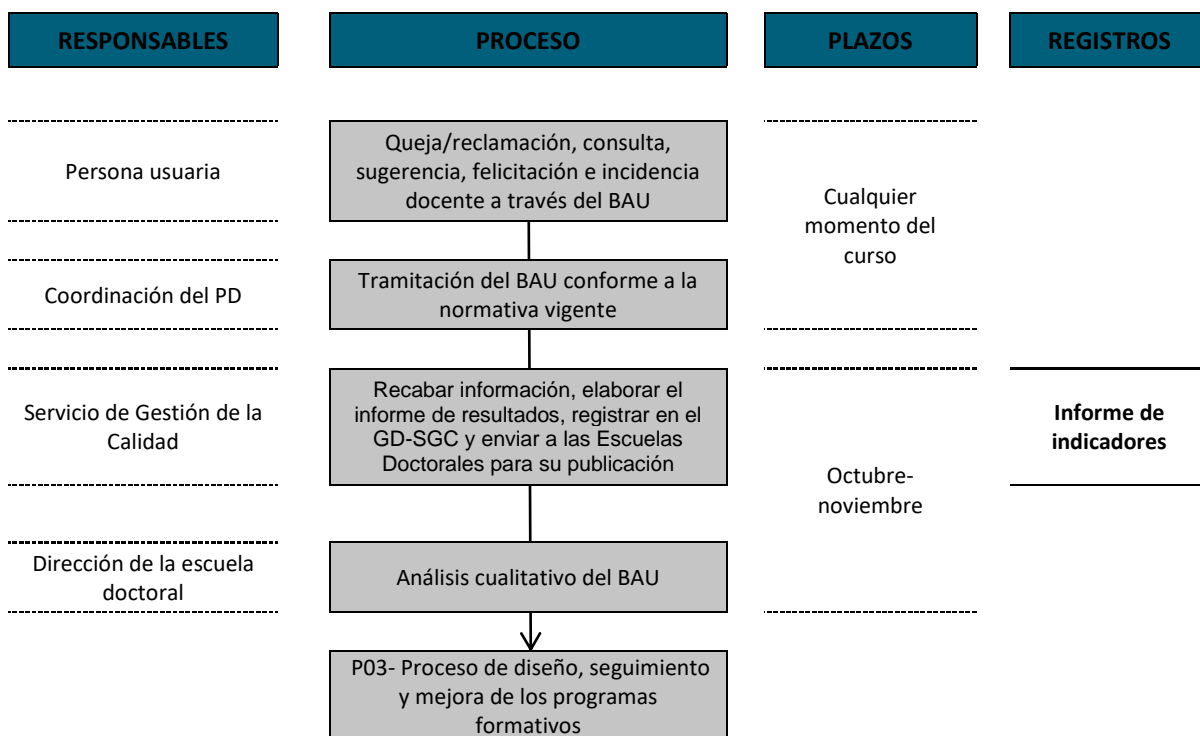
RESPONSABLES

PROCESO

PLAZOS

REGISTROS

Persona usuaria

Queja/reclamación, consulta, sugerencia, felicitación e incidencia docente a través del BAU

Cualquier momento del curso

Coordinación del PD

Tramitación del BAU conforme a la normativa vigente

Servicio de Gestión de la Calidad

Recabar información, elaborar el informe de resultados, registrar en el GD-SGC y enviar a las Escuelas Doctorales para su publicación

Informe de indicadores

Octubre-noviembre

Dirección de la escuela doctoral

Análisis cualitativo del BAU

P03- Proceso de diseño, seguimiento y mejora de los programas formativos